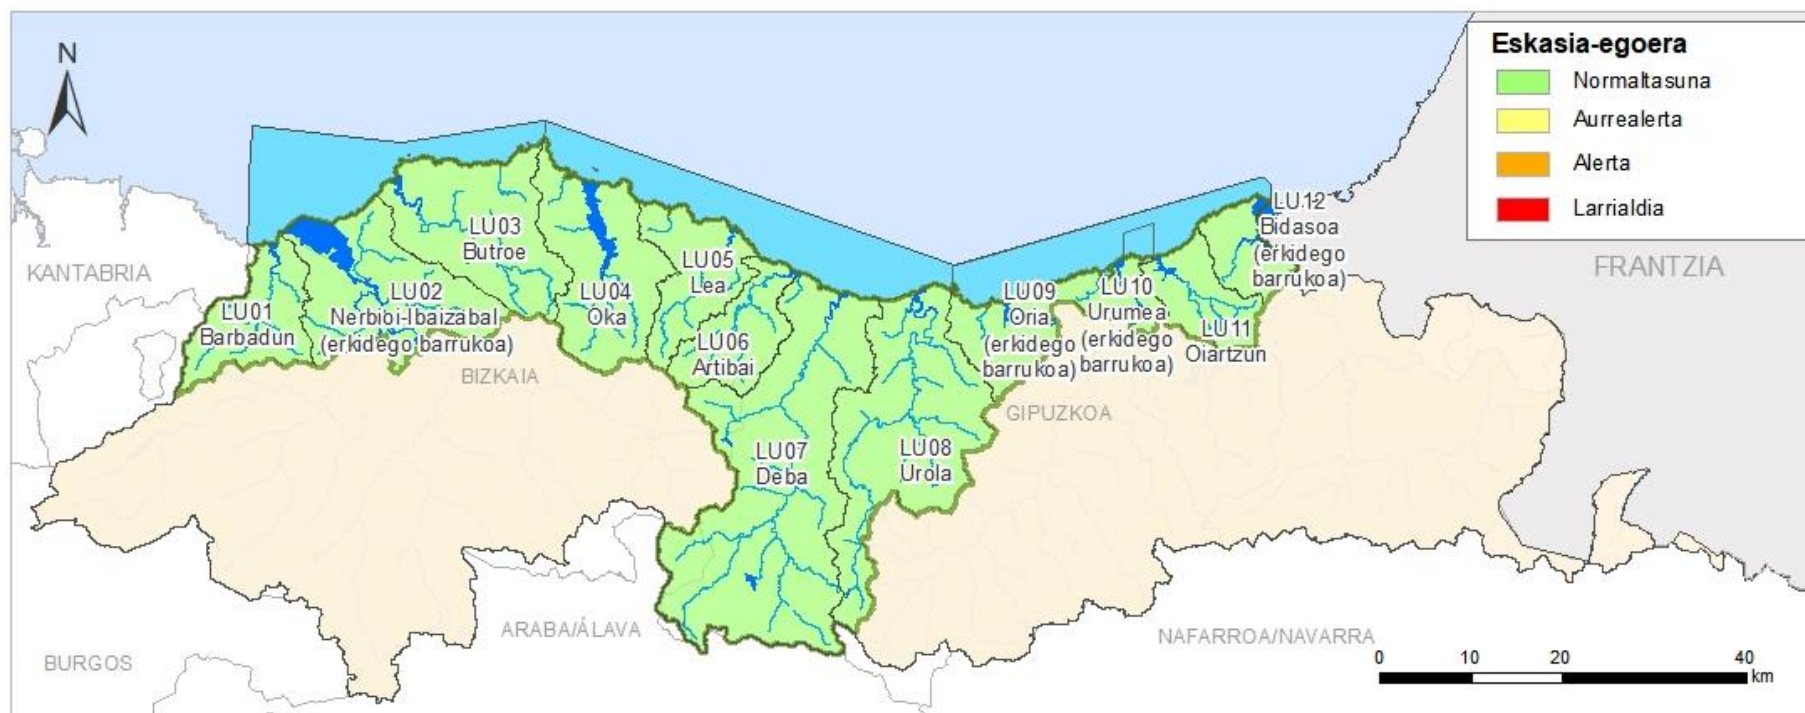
N

Eskasia-egoera
Normaltasuna
Aurrealerta
Alerta
Larrialdia

KANTABRIA
LU01 Barbadun
LU02 Nerbioi-Ibaizabal (erkidego barrukoa)
LU03 Butroe
LU04 Oka
LU05 Lea
LU06 Artibai
LU07 Deba
LU08 Urola
LU09 Oria (erkidego barrukoa)
LU10 Urumea (erkidego barrukoa)
LU11 Oiartzun
LU12 Bidasoa (erkidego barrukoa)
FRANTZIA
BIZKAIA
GIPUZKOA
ARABA/ÁLAVA
NAFARROA/NAVARRA
BURGOS

0 10 20 40 km